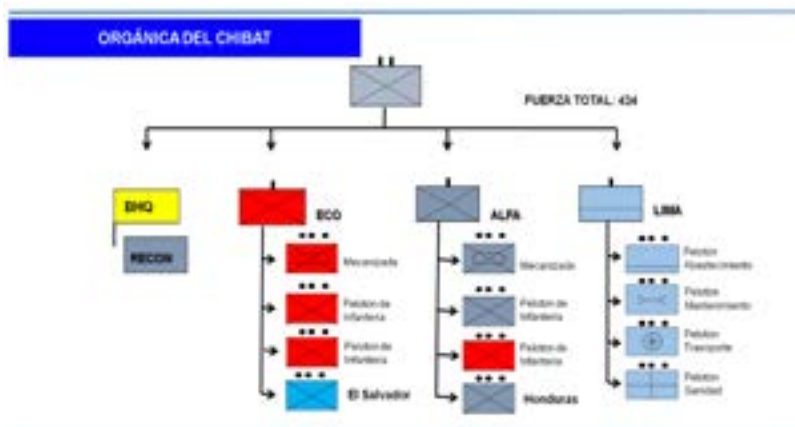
ORGÁNICA DEL CHIBAT

FUERZA TOTAL: 434

BHQ

RECON

ECO

Mecanizada

Pelotón de Infantería

Pelotón de Infantería

El Salvador

ALFA

Mecanizada

Pelotón de Infantería

Pelotón de Infantería

Honduras

LIMA

Pelotón Abastecimiento

Pelotón Mantenimiento

Pelotón Transporte

Pelotón Sanidad